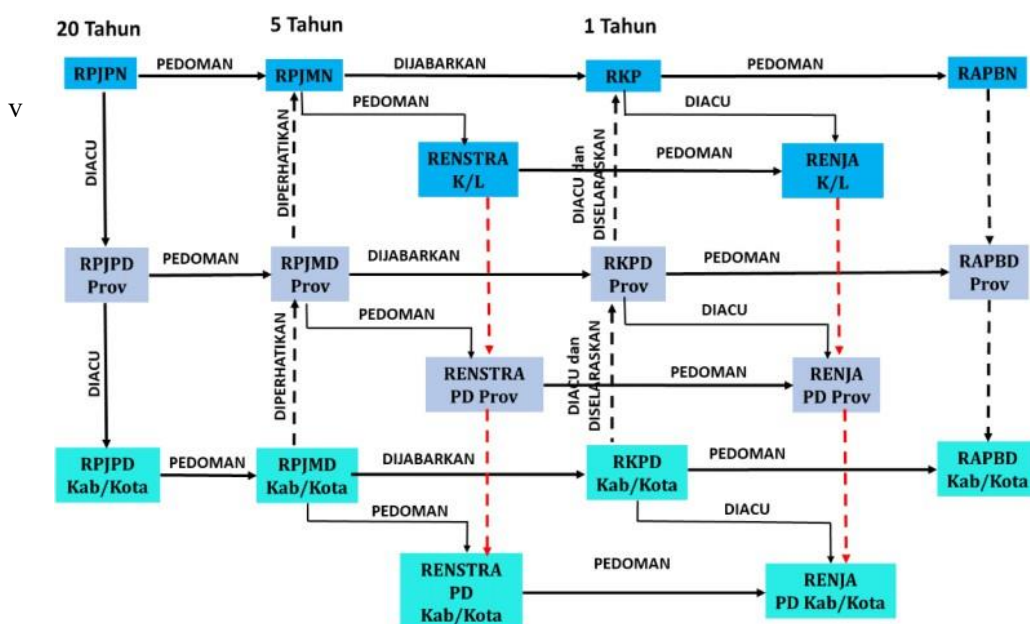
20 Tahun

5 Tahun

1 Tahun

V

RPJPN

PEDOMAN

RPJMN

DIJABARKAN

RKP

PEDOMAN

RAPBN

PEDOMAN

DIACU

DIACU

DIPERHATIKAN

RENSTRA K/L

PEDOMAN

DIACU dan DISELARASKAN

RENJA K/L

RPJPD Prov

PEDOMAN

RPJMD Prov

DIJABARKAN

RKPD Prov

PEDOMAN

RAPBD Prov

PEDOMAN

DIACU

DIACU

DIPERHATIKAN

RENSTRA PD Prov

PEDOMAN

DIACU dan DISELARASKAN

RENJA PD Prov

RPJPD Kab/Kota

PEDOMAN

RPJMD Kab/Kota

DIJABARKAN

RKPD Kab/Kota

PEDOMAN

RAPBD Kab/Kota

PEDOMAN

DIACU

RENSTRA PD Kab/Kota

PEDOMAN

RENJA PD Kab/Kota